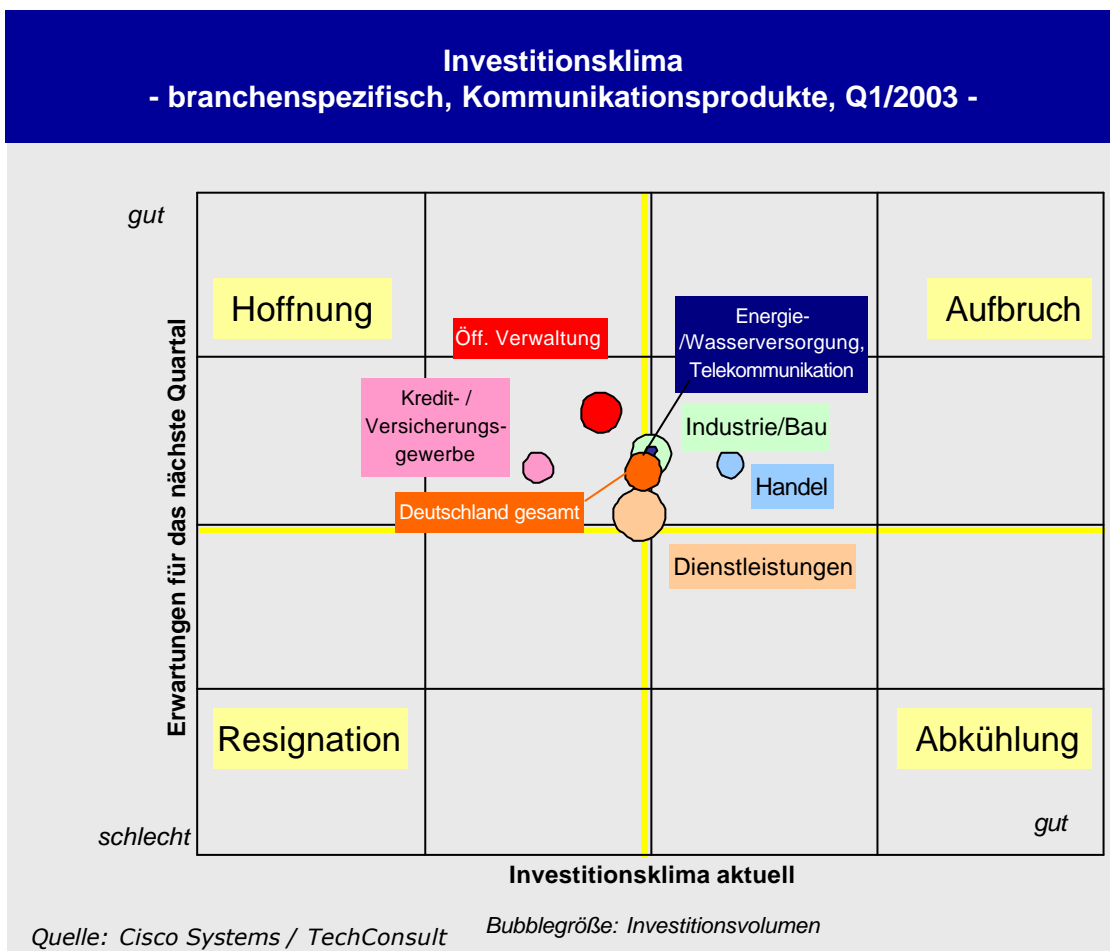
Investitionsklima
- branchenspezifisch, Kommunikationsprodukte, Q1/2003 -

gut

Hoffnung

Öff. Verwaltung

Energie-/Wasserversorgung, Telekommunikation

Aufbruch

Kredit- / Versicherungsgewerbe

Industrie/Bau

Handel

Deutschland gesamt

Dienstleistungen

Erwartungen für das nächste Quartal

Resignation

Abkühlung

schlecht

gut

Investitionsklima aktuell

Quelle: Cisco Systems / TechConsult

Bubblegröße: Investitionsvolumen